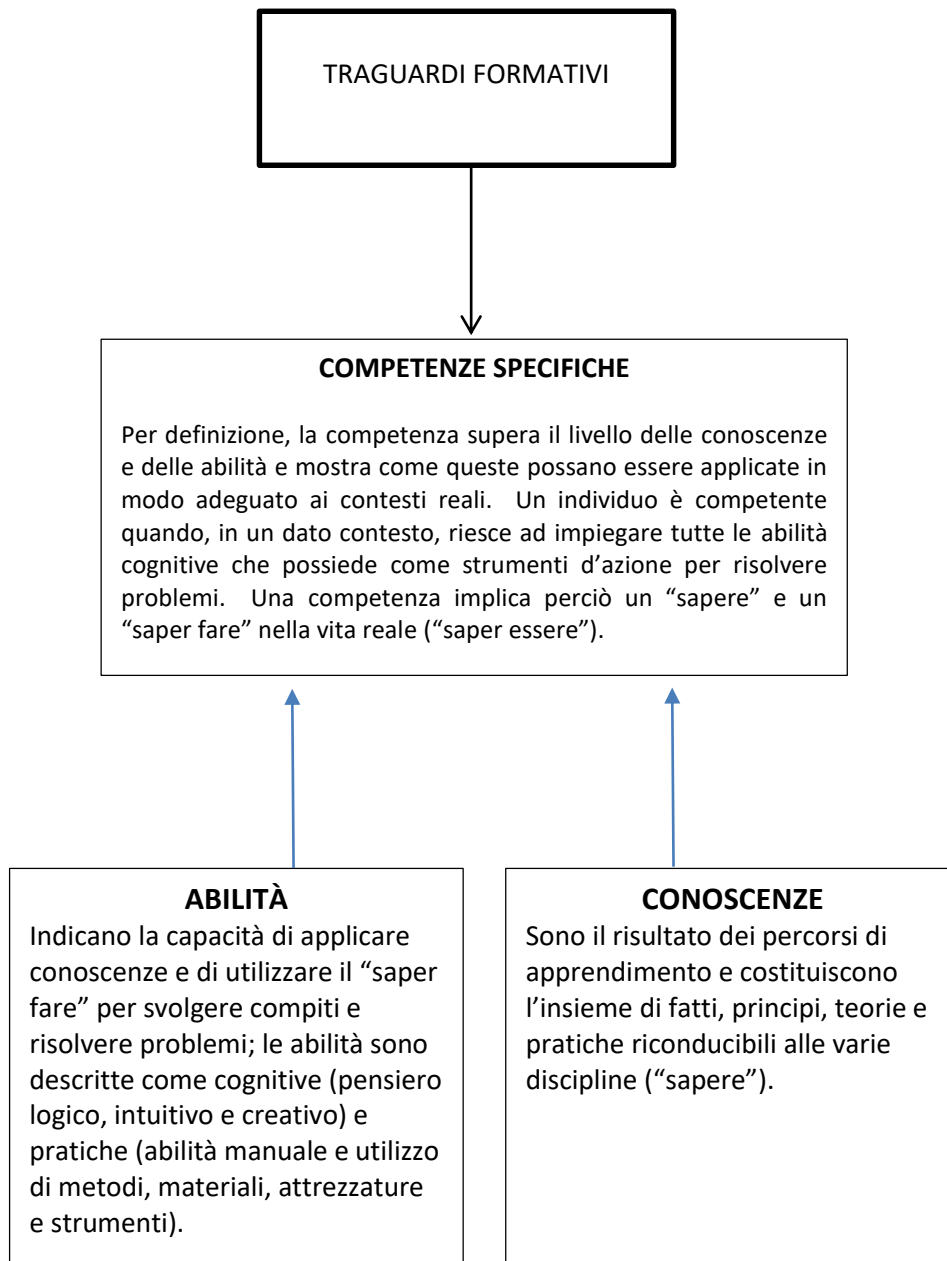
TRAGUARDI FORMATIVI

COMPETENZE SPECIFICHE

Per definizione, la competenza supera il livello delle conoscenze e delle abilità e mostra come queste possano essere applicate in modo adeguato ai contesti reali. Un individuo è competente quando, in un dato contesto, riesce ad impiegare tutte le abilità cognitive che possiede come strumenti d'azione per risolvere problemi. Una competenza implica perciò un "sapere" e un "saper fare" nella vita reale ("saper essere").

ABILITÀ

Indicano la capacità di applicare conoscenze e di utilizzare il "saper fare" per svolgere compiti e risolvere problemi; le abilità sono descritte come cognitive (pensiero logico, intuitivo e creativo) e pratiche (abilità manuale e utilizzo di metodi, materiali, attrezzature e strumenti).

CONOSCENZE

Sono il risultato dei percorsi di apprendimento e costituiscono l'insieme di fatti, principi, teorie e pratiche riconducibili alle varie discipline ("sapere").